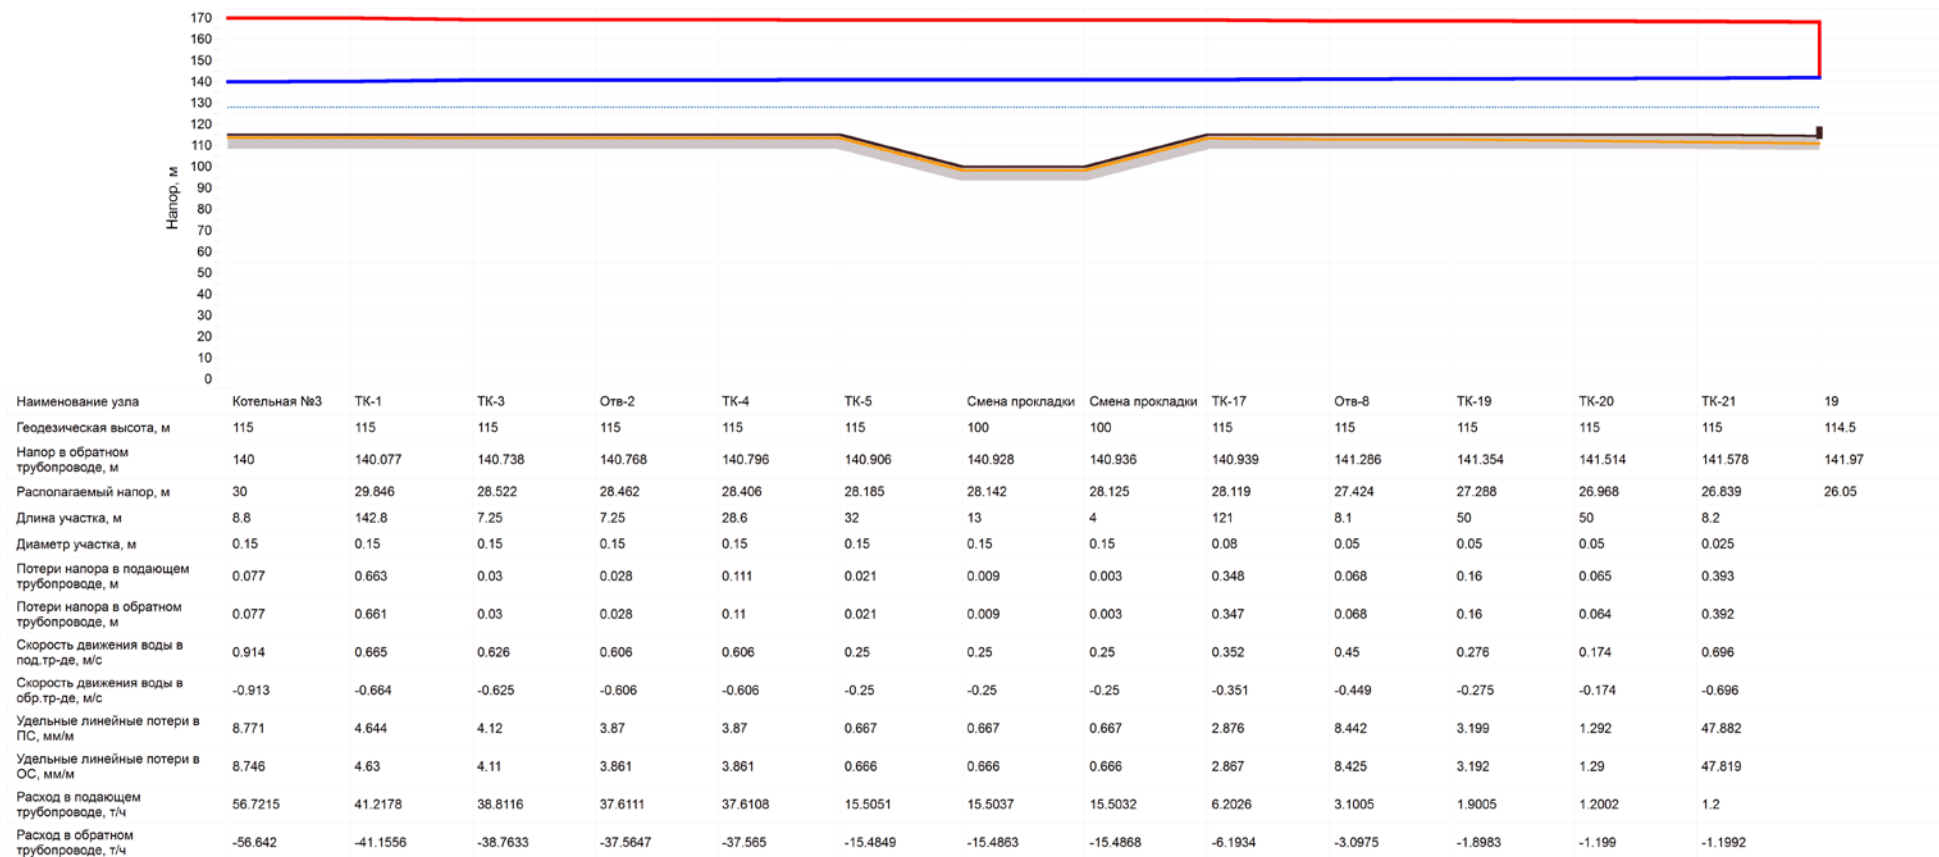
170
160
150
140
130
120
110
100
90
80
70
60
50
40
30
20
10
0

Напор, м

| Наименование узла | Котельная №3 | ТК-1 | ТК-3 | Отв-2 | ТК-4 | ТК-5 | Смена прокладки | Смена прокладки | ТК-17 | Отв-8 | ТК-19 | ТК-20 | ТК-21 | 19 |
|---|---|---|---|---|---|---|---|---|---|---|---|---|---|---|
| Геодезическая высота, м | 115 | 115 | 115 | 115 | 115 | 115 | 100 | 100 | 115 | 115 | 115 | 115 | 115 | 114.5 |
| Напор в обратном трубопроводе, м | 140 | 140.077 | 140.738 | 140.768 | 140.796 | 140.906 | 140.928 | 140.936 | 140.939 | 141.286 | 141.354 | 141.514 | 141.578 | 141.97 |
| Располагаемый напор, м | 30 | 29.846 | 28.522 | 28.462 | 28.406 | 28.185 | 28.142 | 28.125 | 28.119 | 27.424 | 27.288 | 26.968 | 26.839 | 26.05 |
| Длина участка, м | 8.8 | 142.8 | 7.25 | 7.25 | 28.6 | 32 | 13 | 4 | 121 | 8.1 | 50 | 50 | 8.2 | |
| Диаметр участка, м | 0.15 | 0.15 | 0.15 | 0.15 | 0.15 | 0.15 | 0.15 | 0.15 | 0.08 | 0.05 | 0.05 | 0.05 | 0.025 | |
| Потери напора в подающем трубопроводе, м | 0.077 | 0.663 | 0.03 | 0.028 | 0.111 | 0.021 | 0.009 | 0.003 | 0.348 | 0.068 | 0.16 | 0.065 | 0.393 | |
| Потери напора в обратном трубопроводе, м | 0.077 | 0.661 | 0.03 | 0.028 | 0.11 | 0.021 | 0.009 | 0.003 | 0.347 | 0.068 | 0.16 | 0.064 | 0.392 | |
| Скорость движения воды в под.тр-де, м/с | 0.914 | 0.665 | 0.626 | 0.606 | 0.606 | 0.25 | 0.25 | 0.25 | 0.352 | 0.45 | 0.276 | 0.174 | 0.696 | |
| Скорость движения воды в обр.тр-де, м/с | -0.913 | -0.664 | -0.625 | -0.606 | -0.606 | -0.25 | -0.25 | -0.25 | -0.351 | -0.449 | -0.275 | -0.174 | -0.696 | |
| Удельные линейные потери в ПС, мм/м | 8.771 | 4.644 | 4.12 | 3.87 | 3.87 | 0.667 | 0.667 | 0.667 | 2.876 | 8.442 | 3.199 | 1.292 | 47.882 | |
| Удельные линейные потери в ОС, мм/м | 8.746 | 4.63 | 4.11 | 3.861 | 3.861 | 0.666 | 0.666 | 0.666 | 2.867 | 8.425 | 3.192 | 1.29 | 47.819 | |
| Расход в подающем трубопроводе, т/ч | 56.7215 | 41.2178 | 38.8116 | 37.6111 | 37.6108 | 15.5051 | 15.5037 | 15.5032 | 6.2026 | 3.1005 | 1.9005 | 1.2002 | 1.2 | |
| Расход в обратном трубопроводе, т/ч | -56.642 | -41.1556 | -38.7633 | -37.5647 | -37.565 | -15.4849 | -15.4863 | -15.4868 | -6.1934 | -3.0975 | -1.8983 | -1.199 | -1.1992 | |